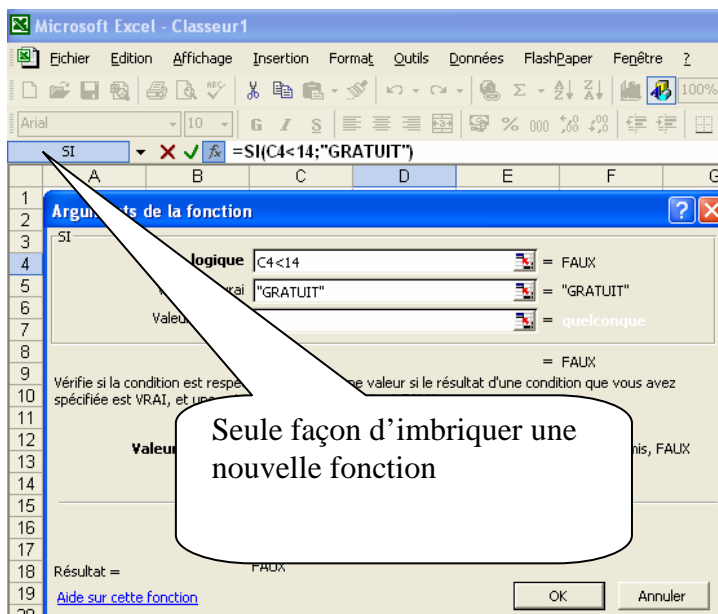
Microsoft Excel - Classeur1

Fichier Edition Affichage Insertion Format Outils Données FlashPaper Fenêtre ?

100%

Arial 10 G I S % 000

SI =SI(C4<14;"GRATUIT")

A B C D E F G

1
2
3
4
5
6
7
8
9
10
11
12
13
14
15
16
17
18
19
20

Argum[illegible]ts de la fonction

SI

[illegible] logique C4<14 = FAUX

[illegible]rai "GRATUIT" = "GRATUIT"

Valeu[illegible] = quelconque

= FAUX

Vérifie si la condition est respe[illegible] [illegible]ne valeur si le résultat d'une condition que vous avez spécifiée est VRAI, et une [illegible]

Valeur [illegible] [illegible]mis, FAUX

Seule façon d'imbriquer une nouvelle fonction

Résultat = FAUX

Aide sur cette fonction

OK

Annuler